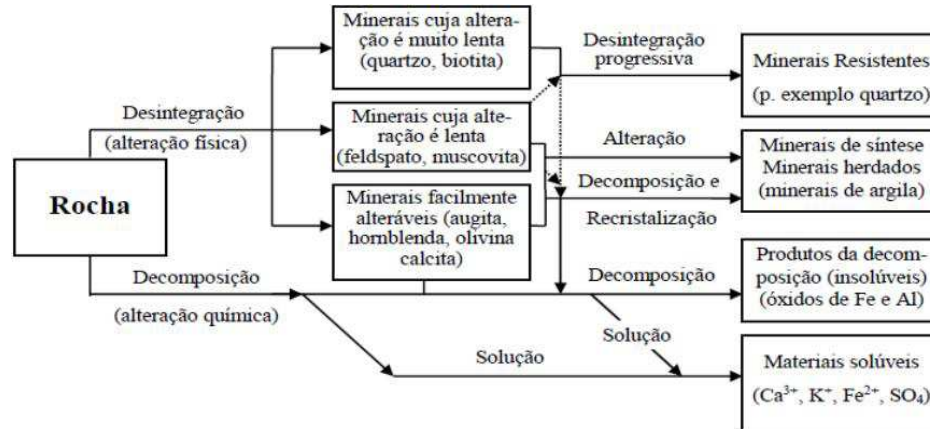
Rocha

Desintegração
(alteração física)

Decomposição
(alteração química)

Minerais cuja alteração é muito lenta (quartzo, biotita)

Minerais cuja alteração é lenta (feldspato, muscovita)

Minerais facilmente alteráveis (augita, hornblenda, olivina calcita)

Desintegração progressiva

Alteração

Decomposição e Recristalização

Decomposição

Solução

Solução

Minerais Resistentes (p. exemplo quartzo)

Minerais de síntese Minerais herdados (minerais de argila)

Produtos da decomposição (insolúveis) (óxidos de Fe e Al)

Materiais solúveis ($Ca^{3+}$, $K^{+}$, $Fe^{2+}$, $SO_4$)